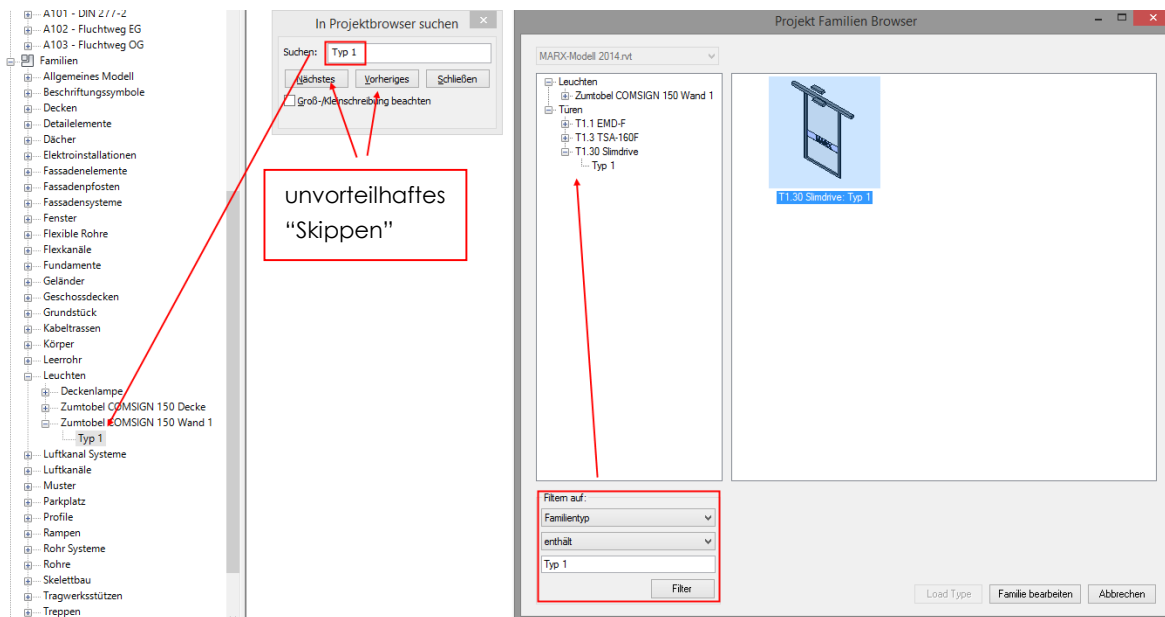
A101 - DIN 277-2
A102 - Fluchtweg EG
A103 - Fluchtweg OG
Familien
Allgemeines Modell
Beschriftungssymbole
Decken
Detailelemente
Dächer
Elektroinstallationen
Fassadenelemente
Fassadenpfosten
Fassadensysteme
Fenster
Flexible Rohre
Flexkanäle
Fundamente
Geländer
Geschossdecken
Grundstück
Kabeltrassen
Körper
Leerrohr
Leuchten
Deckenlampe
Zumtobel COMSIGN 150 Decke
Zumtobel COMSIGN 150 Wand 1
Typ 1
Luftkanal Systeme
Luftkanäle
Muster
Parkplatz
Profile
Rampen
Rohr Systeme
Rohre
Skelettbau
Tragwerksstützen
Treppen

In Projektbrowser suchen
Suchen: Typ 1
Nächstes
Vorheriges
Schließen
Groß-/Kleinschreibung beachten

unvorteilhaftes “Skippen”

Projekt Familien Browser
MARX-Modell 2014.rvt
Leuchten
Zumtobel COMSIGN 150 Wand 1
Türen
T1.1 EMD-F
T1.3 TSA-160F
T1.30 Slimdrive
Typ 1
T1.30 Slimdrive: Typ 1
Filtern auf:
Familientyp
enthält
Typ 1
Filter
Load Type
Familie bearbeiten
Abbrechen